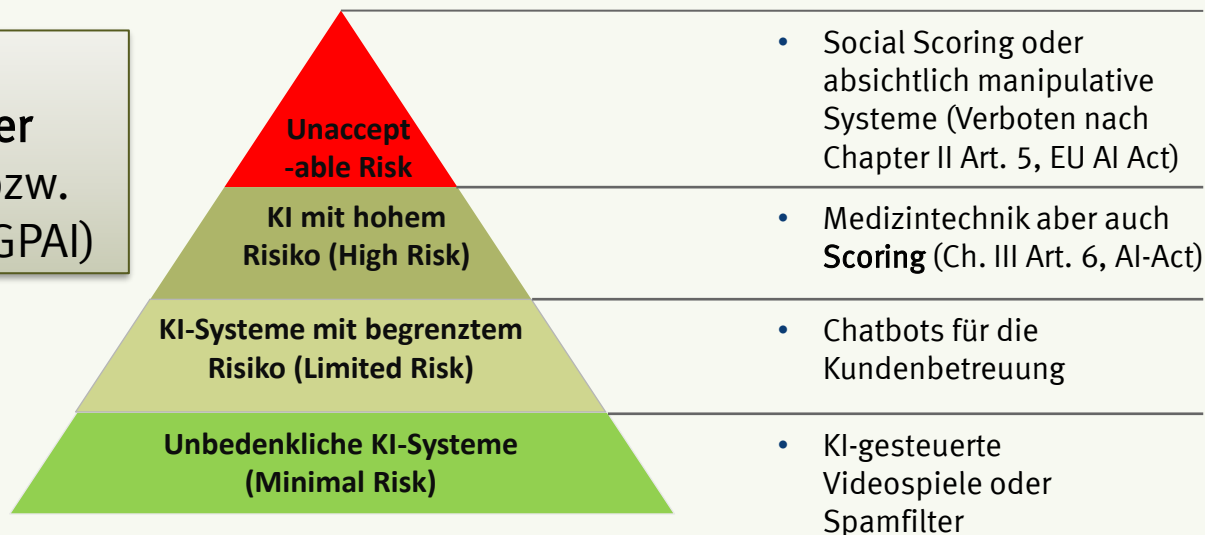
er
zw.
GPAI)

Unaccept
-able Risk

KI mit hohem Risiko (High Risk)

KI-Systeme mit begrenztem Risiko (Limited Risk)

Unbedenkliche KI-Systeme (Minimal Risk)

• Social Scoring oder absichtlich manipulative Systeme (Verboten nach Chapter II Art. 5, EU AI Act)

• Medizintechnik aber auch Scoring (Ch. III Art. 6, AI-Act)

• Chatbots für die Kundenbetreuung

• KI-gesteuerte Videospiele oder Spamfilter